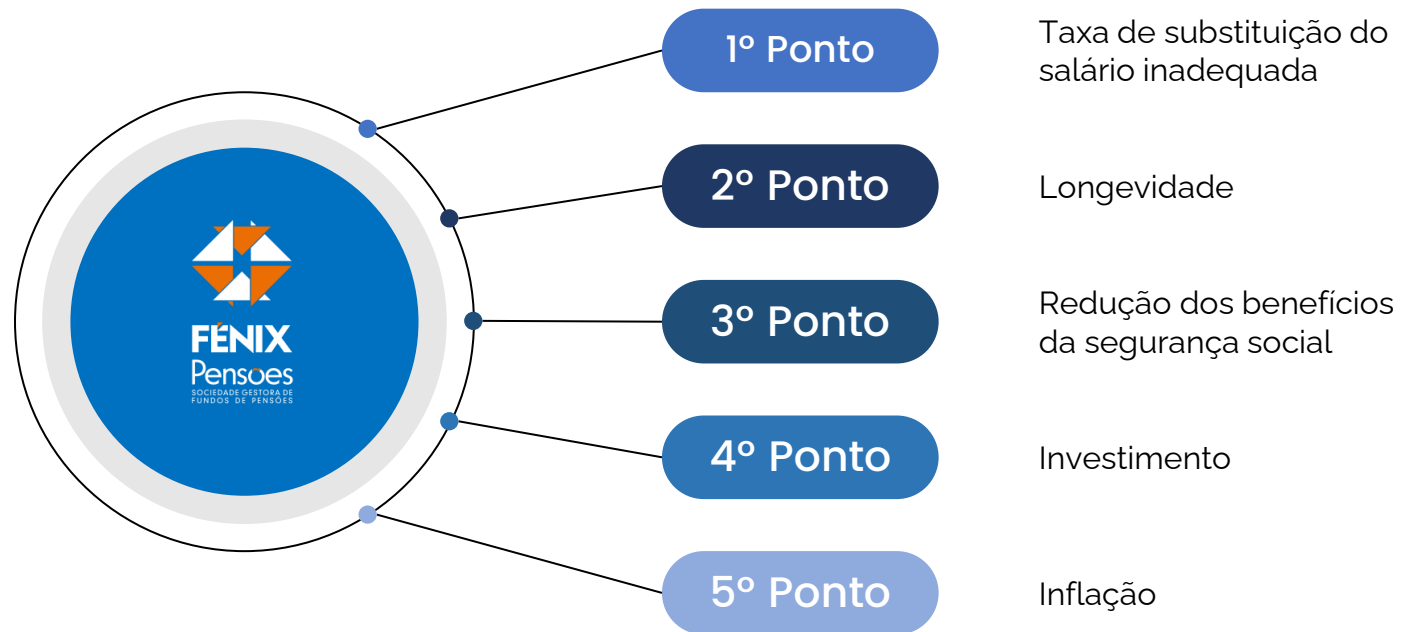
FÉNIX
Pensões
SOCIEDADE GESTORA DE FUNDOS DE PENSÕES

1º Ponto
Taxa de substituição do salário inadequada

2º Ponto
Longevidade

3º Ponto
Redução dos benefícios da segurança social

4º Ponto
Investimento

5º Ponto
Inflação